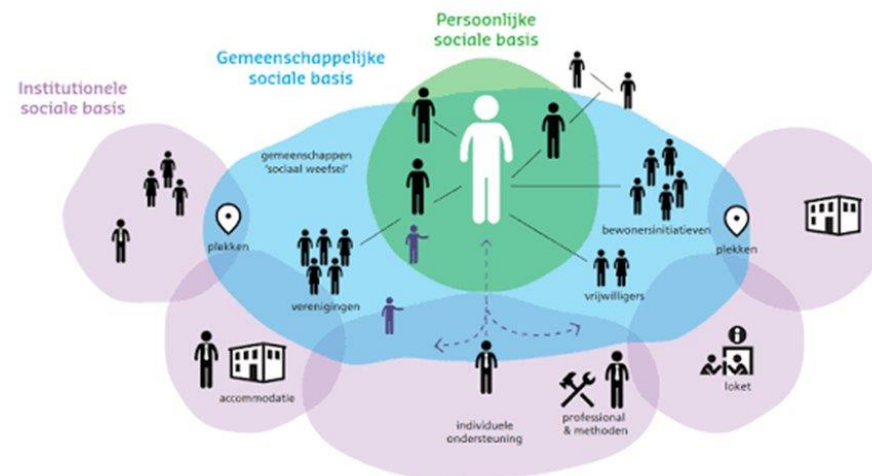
Persoonlijke sociale basis

Gemeenschappelijke sociale basis

Institutionele sociale basis

gemeenschappen 'sociaal weefsel'

plekken

verenigingen

bewonersinitiatieven

plekken

vrijwilligers

accommodatie

individuele ondersteuning

professional & methoden

loket